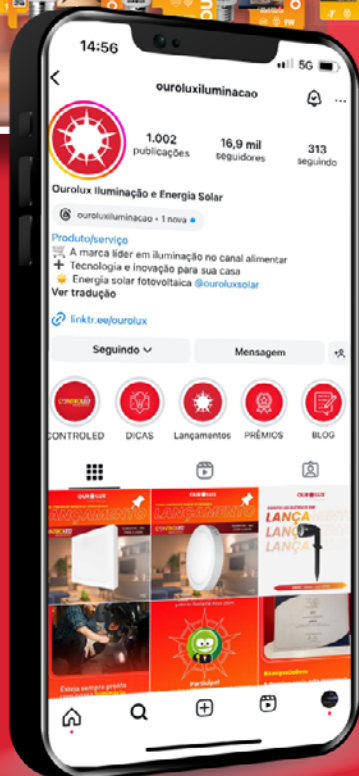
14:56

5G

ouroluxiluminacao

1.002 publicações

16,9 mil seguidores

313 seguindo

Ourolux Iluminação e Energia Solar

ouroluxiluminacao • 1 nova

Produto/serviço
🛒 A marca líder em iluminação no canal alimentar
➕ Tecnologia e inovação para sua casa
🌞 Energia solar fotovoltaica @ouroluxsolar
Ver tradução

linktr.ee/ourolux

Seguindo

Mensagem

CONTROLED

DICAS

Lançamentos

PRÊMIOS

BLOG

OUROLUX

LANÇAMENTO

OUROLUX

LANÇAMENTO

OUROLUX

LANÇA

LANÇA

LANÇA

OUROLUX

Esteja sempre pronto

Participe!